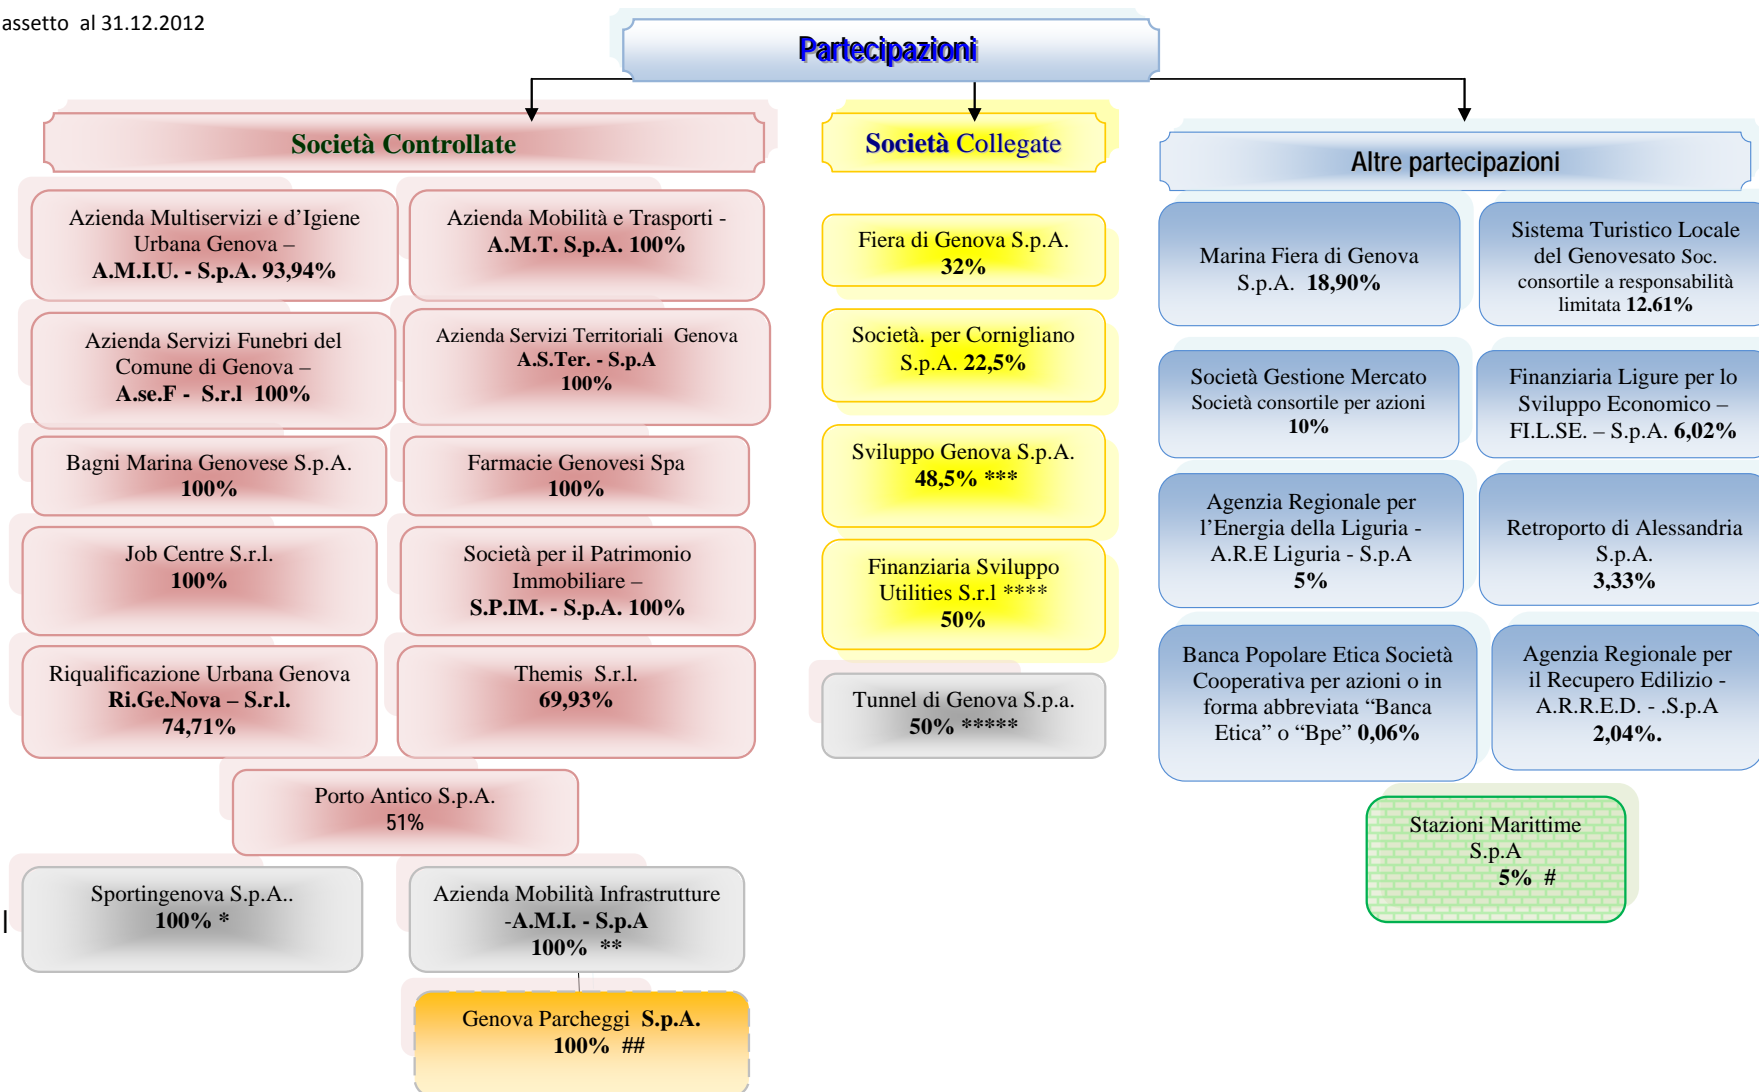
assetto al 31.12.2012

Partecipazioni

Società Controllate

Azienda Multiservizi e d'Igiene Urbana Genova – A.M.I.U. - S.p.A. 93,94%

Azienda Mobilità e Trasporti - A.M.T. S.p.A. 100%

Azienda Servizi Funebri del Comune di Genova – A.se.F - S.r.l 100%

Azienda Servizi Territoriali Genova A.S.Ter. - S.p.A 100%

Bagni Marina Genovese S.p.A. 100%

Farmacie Genovesi Spa 100%

Job Centre S.r.l. 100%

Società per il Patrimonio Immobiliare – S.P.IM. - S.p.A. 100%

Riqualificazione Urbana Genova Ri.Ge.Nova – S.r.l. 74,71%

Themis S.r.l. 69,93%

Porto Antico S.p.A. 51%

Sportingenova S.p.A.. 100% *

Azienda Mobilità Infrastrutture -A.M.I. - S.p.A 100% **

Genova Parcheggi S.p.A. 100% ##

Società Collegate

Fiera di Genova S.p.A. 32%

Società. per Cornigliano S.p.A. 22,5%

Sviluppo Genova S.p.A. 48,5% ***

Finanziaria Sviluppo Utilities S.r.l **** 50%

Tunnel di Genova S.p.a. 50% *****

Altre partecipazioni

Marina Fiera di Genova S.p.A. 18,90%

Sistema Turistico Locale del Genovesato Soc. consortile a responsabilità limitata 12,61%

Società Gestione Mercato Società consortile per azioni 10%

Finanziaria Ligure per lo Sviluppo Economico – FI.L.SE. – S.p.A. 6,02%

Agenzia Regionale per l'Energia della Liguria - A.R.E Liguria - S.p.A 5%

Retroporto di Alessandria S.p.A. 3,33%

Banca Popolare Etica Società Cooperativa per azioni o in forma abbreviata "Banca Etica" o "Bpe" 0,06%

Agenzia Regionale per il Recupero Edilizio - A.R.R.E.D. - .S.p.A 2,04%.

Stazioni Marittime S.p.A 5% #